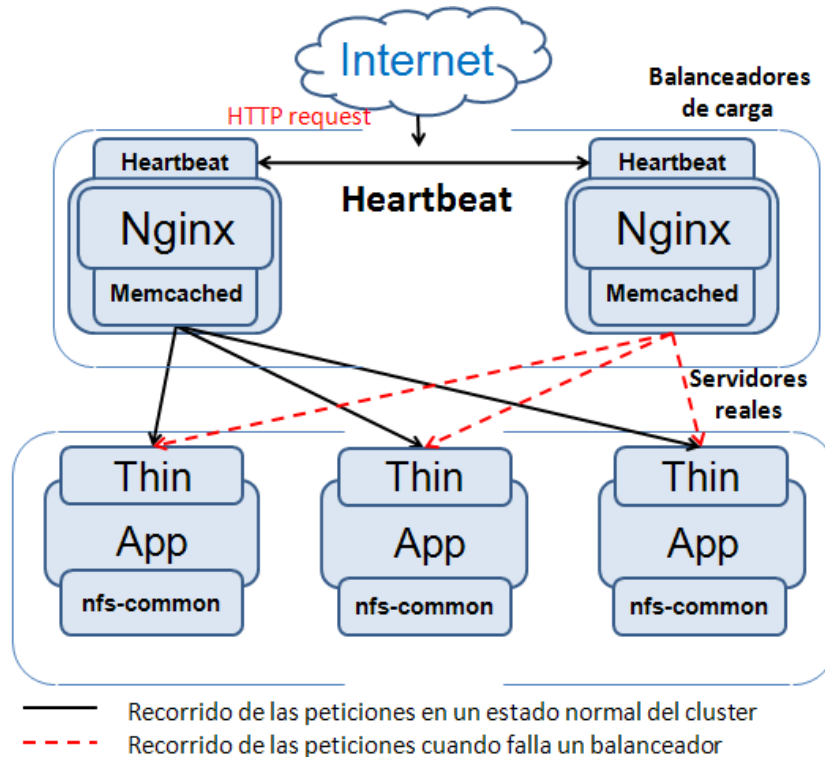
Internet

Balanceadores de carga

HTTP request

Heartbeat

Heartbeat

Heartbeat

Nginx

Memcached

Nginx

Memcached

Servidores reales

Thin

App

nfs-common

Thin

App

nfs-common

Thin

App

nfs-common

Recorrido de las peticiones en un estado normal del cluster

Recorrido de las peticiones cuando falla un balanceador